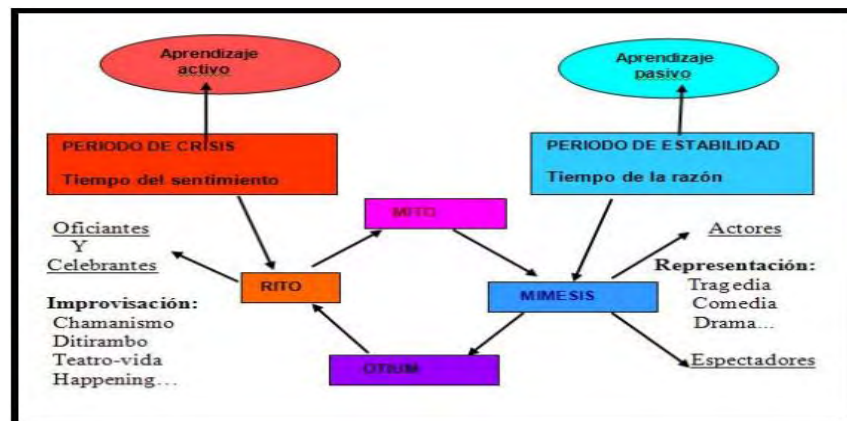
Aprendizaje activo

Aprendizaje pasivo

PERIODO DE CRISIS

Tiempo del sentimiento

PERIODO DE ESTABILIDAD

Tiempo de la razón

Oficiantes Y Celebrantes

MITO

Actores

RITO

MIMESIS

Representación:
Tragedia
Comedia
Drama...

Improvisación:
Chamanismo
Ditirambo
Teatro-vida
Happening...

OTIUM

Espectadores